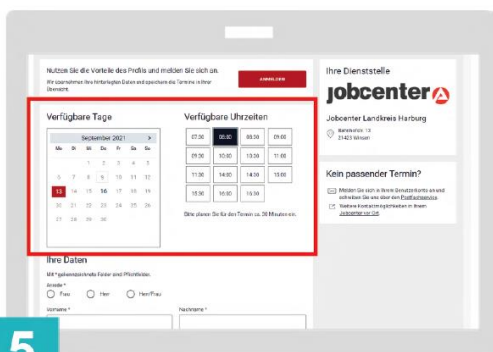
Nutzen Sie die Vorteile des Profils und melden Sie sich an.

Wir übernehmen Ihre hinterlegten Daten und speichern die Termine in Ihrer Übersicht.

ANMELDEN

Verfügbare Tage

September 2021

| Mo | Di | Mi | Do | Fr | Sa | So |
|---|---|---|---|---|---|---|
| | | 1 | 2 | 3 | 4 | 5 |
| 6 | 7 | 8 | 9 | 10 | 11 | 12 |
| 13 | 14 | 15 | 16 | 17 | 18 | 19 |
| 20 | 21 | 22 | 23 | 24 | 25 | 26 |
| 27 | 28 | 29 | 30 | | | |

Verfügbare Uhrzeiten

| 07:30 | 08:00 | 08:30 | 09:00 |
|---|---|---|---|
| 09:30 | 10:00 | 10:30 | 11:00 |
| 11:30 | 14:00 | 14:30 | 15:00 |
| 15:30 | 16:00 | 16:30 | |

Bitte planen Sie für den Termin ca. 30 Minuten ein.

Ihre Daten

Mit * gekennzeichnete Felder sind Pflichtfelder.

Anrede *

Frau Herr Herr/Frau

Vorname *

Nachname *

Ihre Dienststelle

jobcenter

Jobcenter Landkreis Harburg

Bahnhofstr. 13
21423 Winsen

Kein passender Termin?

Melden Sie sich in Ihrem Benutzerkonto an und schreiben Sie uns über den Postfachservice.

Weitere Kontaktmöglichkeiten in Ihrem Jobcenter vor Ort.

5